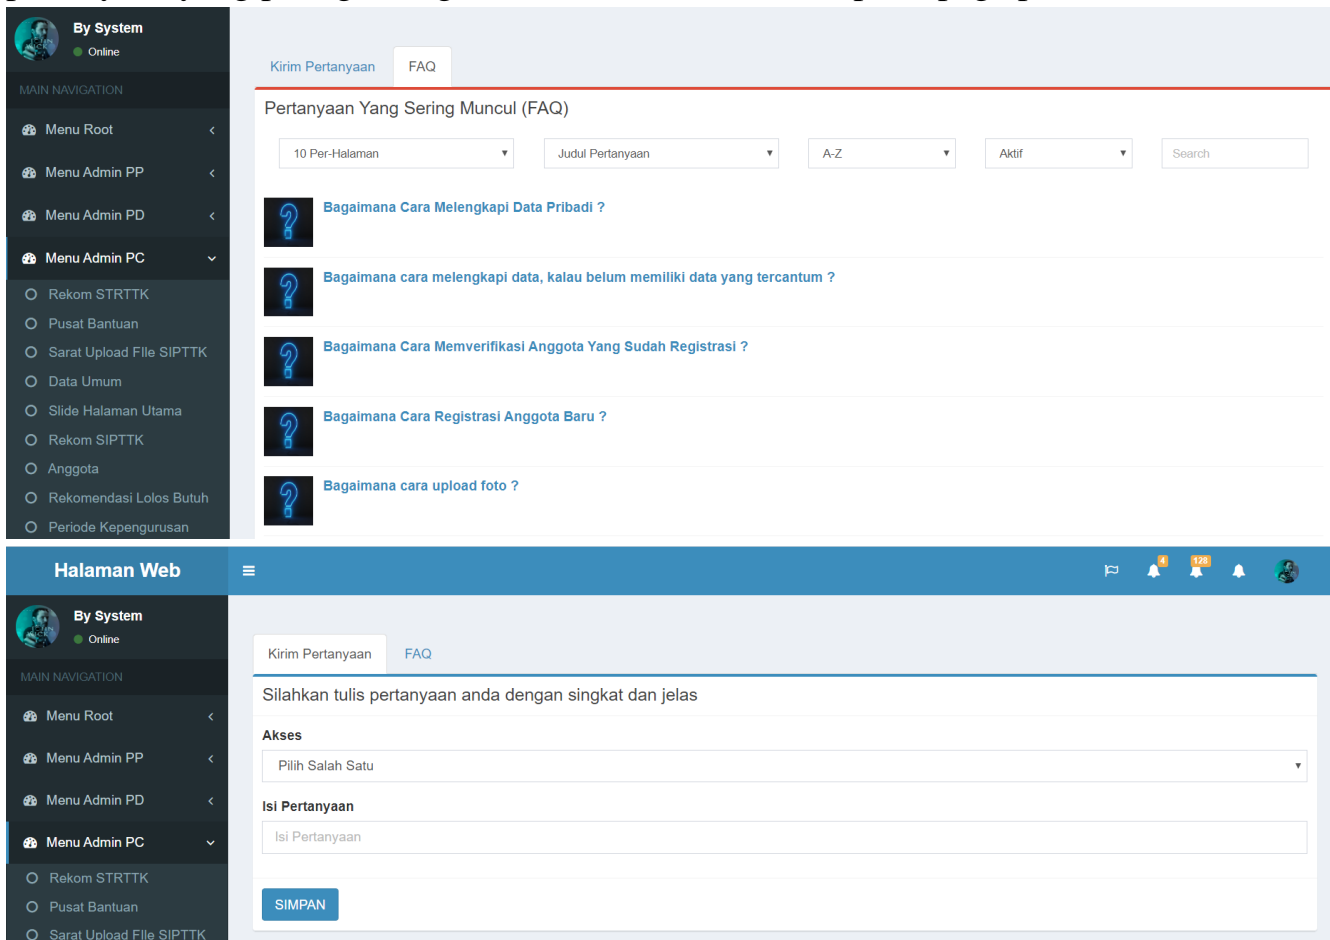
By System
Online

MAIN NAVIGATION

Menu Root

Menu Admin PP

Menu Admin PD

Menu Admin PC

Rekom STRTTK

Pusat Bantuan

Sarat Upload FIle SIPTTK

Data Umum

Slide Halaman Utama

Rekom SIPTTK

Anggota

Rekomendasi Lolos Butuh

Periode Kepengurusan

Kirim Pertanyaan FAQ

Pertanyaan Yang Sering Muncul (FAQ)

10 Per-Halaman
Judul Pertanyaan
A-Z
Aktif
Search

Bagaimana Cara Melengkapi Data Pribadi ?

Bagaimana cara melengkapi data, kalau belum memiliki data yang tercantum ?

Bagaimana Cara Memverifikasi Anggota Yang Sudah Registrasi ?

Bagaimana Cara Registrasi Anggota Baru ?

Bagaimana cara upload foto ?

Halaman Web

4 128

By System
Online

MAIN NAVIGATION

Menu Root

Menu Admin PP

Menu Admin PD

Menu Admin PC

Rekom STRTTK

Pusat Bantuan

Sarat Upload FIle SIPTTK

Kirim Pertanyaan FAQ

Silahkan tulis pertanyaan anda dengan singkat dan jelas

Akses

Pilih Salah Satu

Isi Pertanyaan

Isi Pertanyaan

SIMPAN